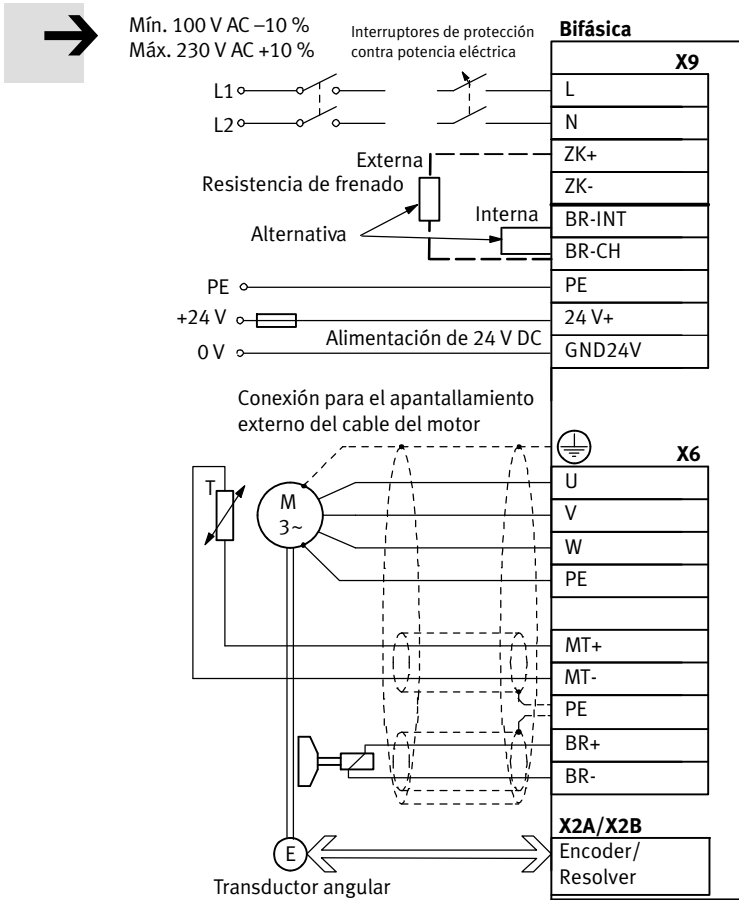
Mín. 100 V AC –10 %
Máx. 230 V AC +10 %

Interruptores de protección contra potencia eléctrica

Bifásica

X9

L1
L2

L
N
ZK+
ZK-
BR-INT
BR-CH
PE
24 V+
GND24V

Externa
Resistencia de frenado
Interna
Alternativa

PE
+24 V
0 V
Alimentación de 24 V DC

Conexión para el apantallamiento externo del cable del motor

X6

T
M
3~

U
V
W
PE
MT+
MT-
PE
BR+
BR-

X2A/X2B
Encoder/
Resolver

E
Transductor angular